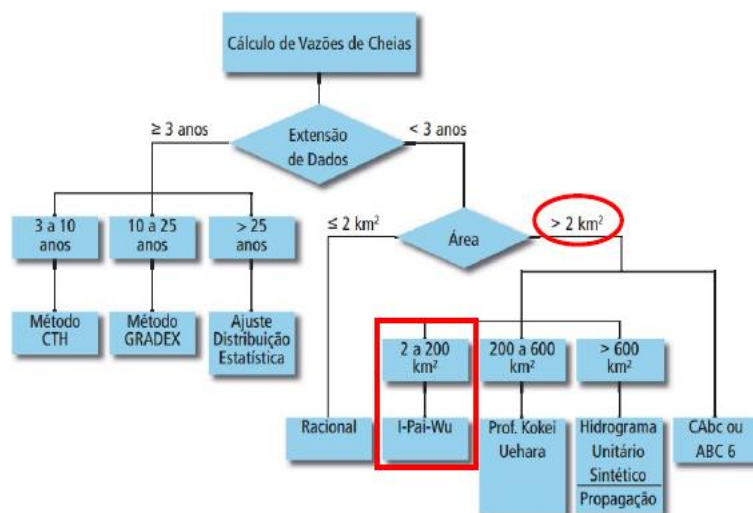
Cálculo de Vazões de Cheias

≥ 3 anos

Extensão de Dados

< 3 anos

3 a 10 anos

10 a 25 anos

> 25 anos

Método CTH

Método GRADEX

Ajuste Distribuição Estatística

≤ 2 km²

Área

> 2 km²

2 a 200 km²

200 a 600 km²

> 600 km²

Racional

I-Pai-Wu

Prof. Kokei Uehara

Hidrograma Unitário Sintético

Propagação

CAbc ou ABC 6